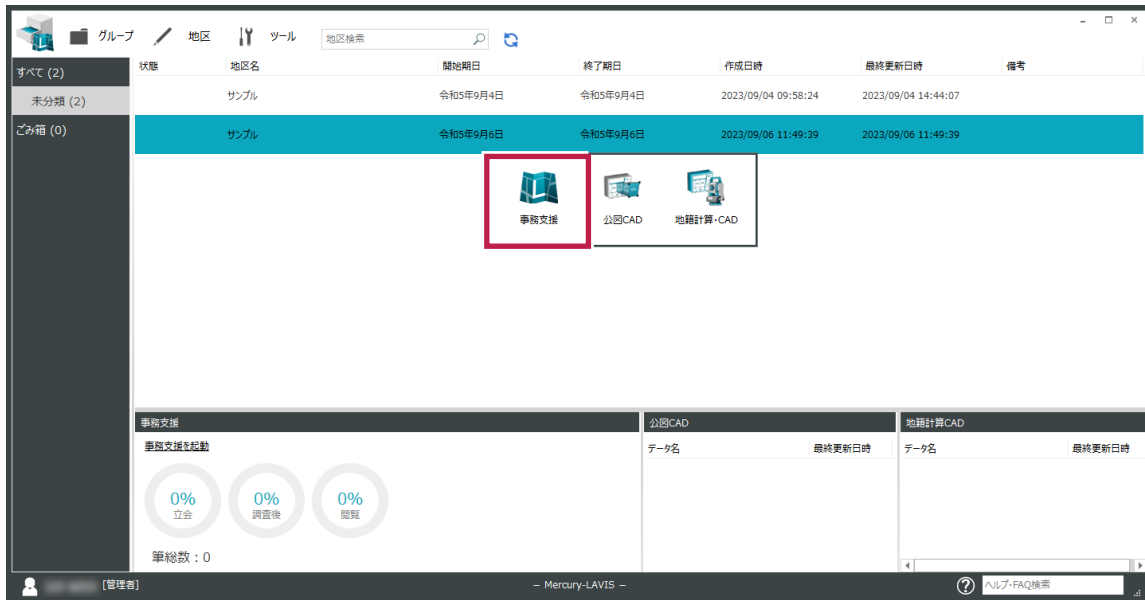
グループ 地区 ツール 地区検索

すべて (2)
未分類 (2)
ごみ箱 (0)

| 状態 | 地区名 | 開始期日 | 終了期日 | 作成日時 | 最終更新日時 | 備考 |
|---|---|---|---|---|---|---|
| | サンプル | 令和5年9月4日 | 令和5年9月4日 | 2023/09/04 09:58:24 | 2023/09/04 14:44:07 | |
| | サンプル | 令和5年9月6日 | 令和5年9月6日 | 2023/09/06 11:49:39 | 2023/09/06 11:49:39 | |

事務支援 公図CAD 地籍計算・CAD

事務支援
事務支援を起動
0% 立会
0% 調査後
0% 閲覧
筆総数：0

公図CAD
データ名 最終更新日時

地籍計算CAD
データ名 最終更新日時

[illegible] [管理者]
– Mercury-LAVIS –
ヘルプ・FAQ検索